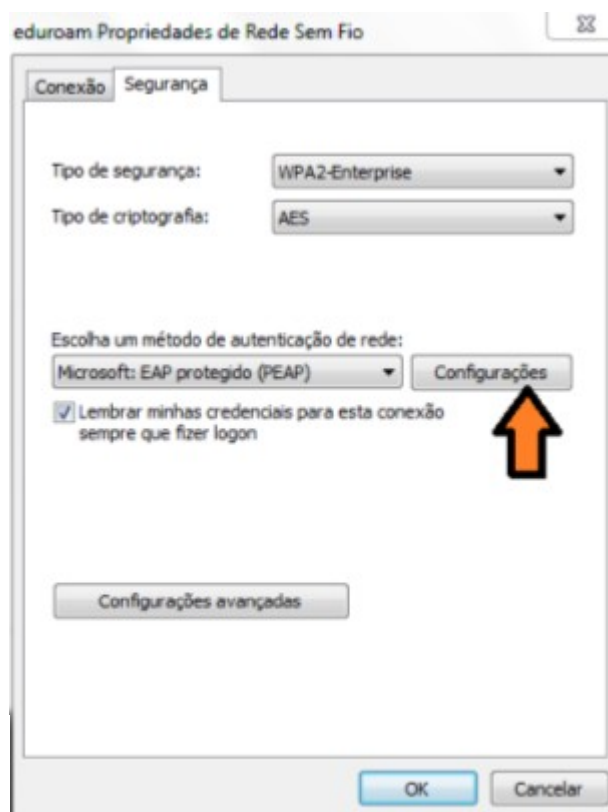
eduroam Propriedades de Rede Sem Fio

Conexão Segurança

Tipo de segurança: WPA2-Enterprise

Tipo de criptografia: AES

Escolha um método de autenticação de rede:

Microsoft: EAP protegido (PEAP) Configurações

Lembrar minhas credenciais para esta conexão sempre que fizer logon

Configurações avançadas

OK Cancelar